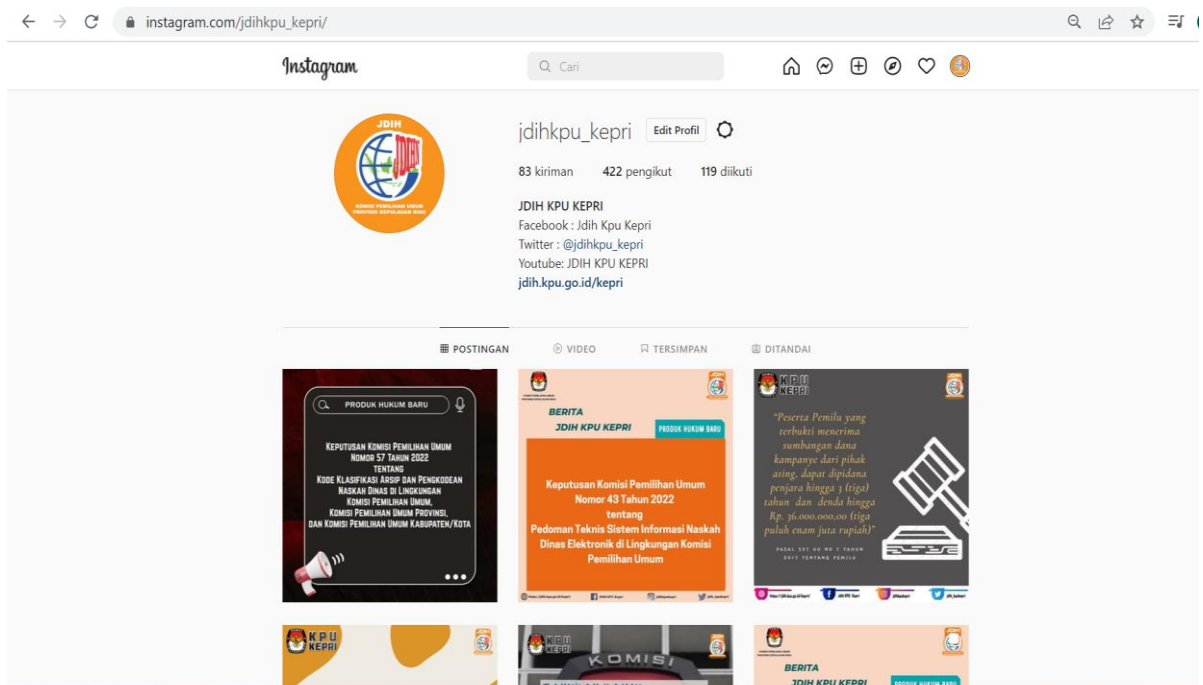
instagram.com/jdihkpu_kepri/

Instagram

Cari

JDIH
KOMISI PEMILIHAN UMUM PROVINSI KEPULAUAN RIAU

jdihkpu_kepri Edit Profil

83 kiriman 422 pengikut 119 diikuti

JDIH KPU KEPRI
Facebook : Jdih Kpu Kepri
Twitter : @jdihkpu_kepri
Youtube: JDIH KPU KEPRI
jdih.kpu.go.id/kepri

POSTINGAN VIDEO TERSIMPAN DITANDAI

PRODUK HUKUM BARU

Keputusan Komisi Pemilihan Umum Nomor 57 Tahun 2022 tentang Kode Klasifikasi Arsip dan Pengkodean Naskah Dinas di Lingkungan Komisi Pemilihan Umum, Komisi Pemilihan Umum Provinsi, dan Komisi Pemilihan Umum Kabupaten/Kota

BERITA
JDIH KPU KEPRI
PRODUK HUKUM BARU

Keputusan Komisi Pemilihan Umum Nomor 43 Tahun 2022 tentang Pedoman Teknis Sistem Informasi Naskah Dinas Elektronik di Lingkungan Komisi Pemilihan Umum

KPU KEPRI

"Peserta Pemilu yang terbukti menerima sumbangan dana kampanye dari pihak asing, dapat dipidana penjara hingga 3 (tiga) tahun dan denda hingga Rp. 36.000.000,00 (tiga puluh enam juta rupiah)"

KPU KEPRI

KPU KEPRI
KOMISI

BERITA
JDIH KPU KEPRI
PRODUK HUKUM BARU